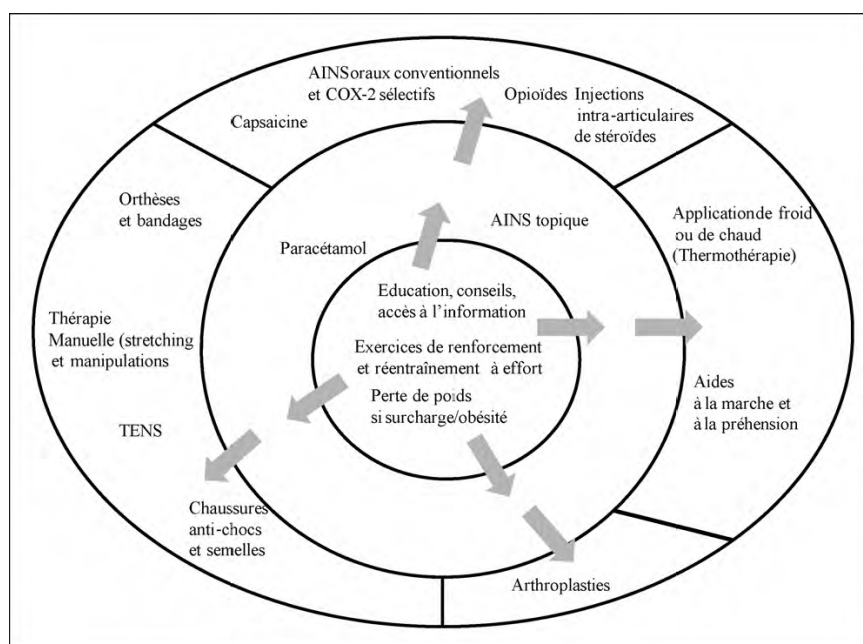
AINSoraux conventionnels et COX-2 sélectifs

Opioïdes

Injections intra-articulaires de stéroïdes

Capsaicine

Orthèses et bandages

AINS topique

Applicationde froid ou de chaud (Thermothérapie)

Paracétamol

Education, conseils, accès à l'information

Exercices de renforcement et réentraînement à effort

Perte de poids si surcharge/obésité

Thérapie Manuelle (stretching et manipulations

Aides à la marche et à la préhension

TENS

Chaussures anti-chocs et semelles

Arthroplasties